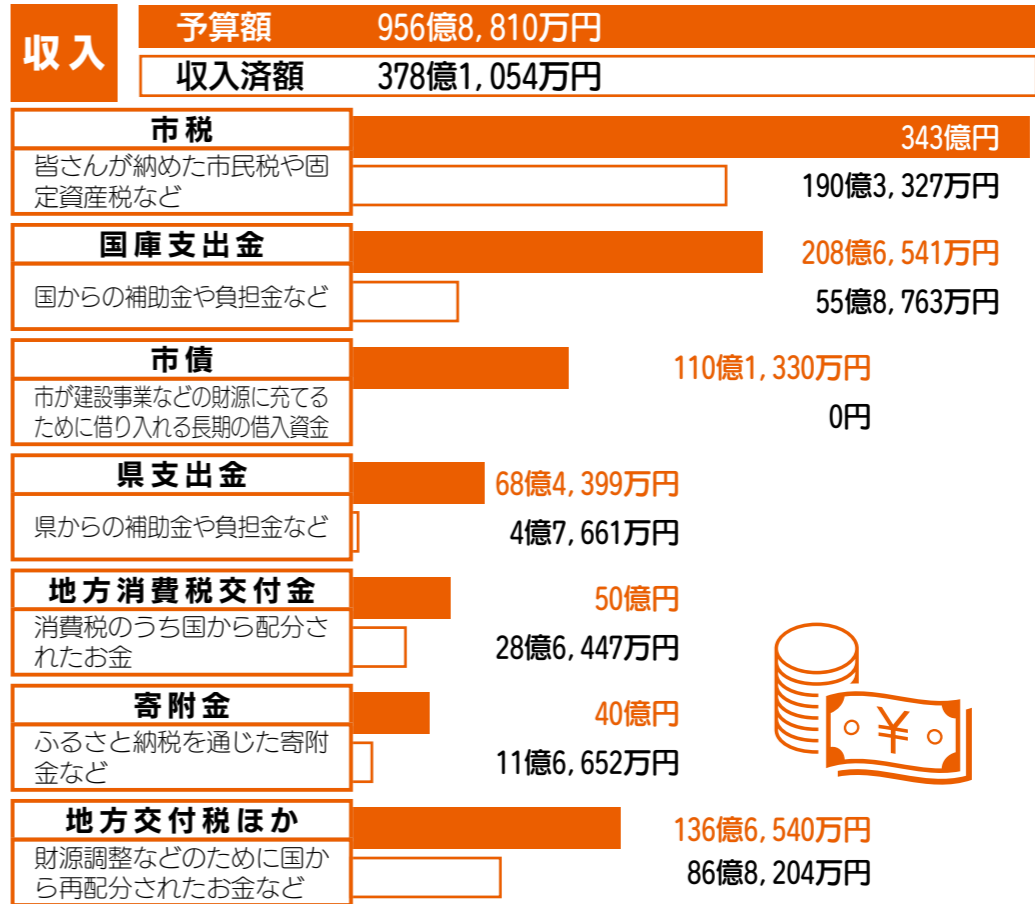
収入

予算額 956億8,810万円

収入済額 378億1,054万円

市税
皆さんが納めた市民税や固定資産税など
343億円
190億3,327万円

国庫支出金
国からの補助金や負担金など
208億6,541万円
55億8,763万円

市債
市が建設事業などの財源に充てるために借り入れる長期の借入資金
110億1,330万円
0円

県支出金
県からの補助金や負担金など
68億4,399万円
4億7,661万円

地方消費税交付金
消費税のうち国から配分されたお金
50億円
28億6,447万円

寄附金
ふるさと納税を通じた寄附金など
40億円
11億6,652万円

地方交付税ほか
財源調整などのために国から再配分されたお金など
136億6,540万円
86億8,204万円

¥